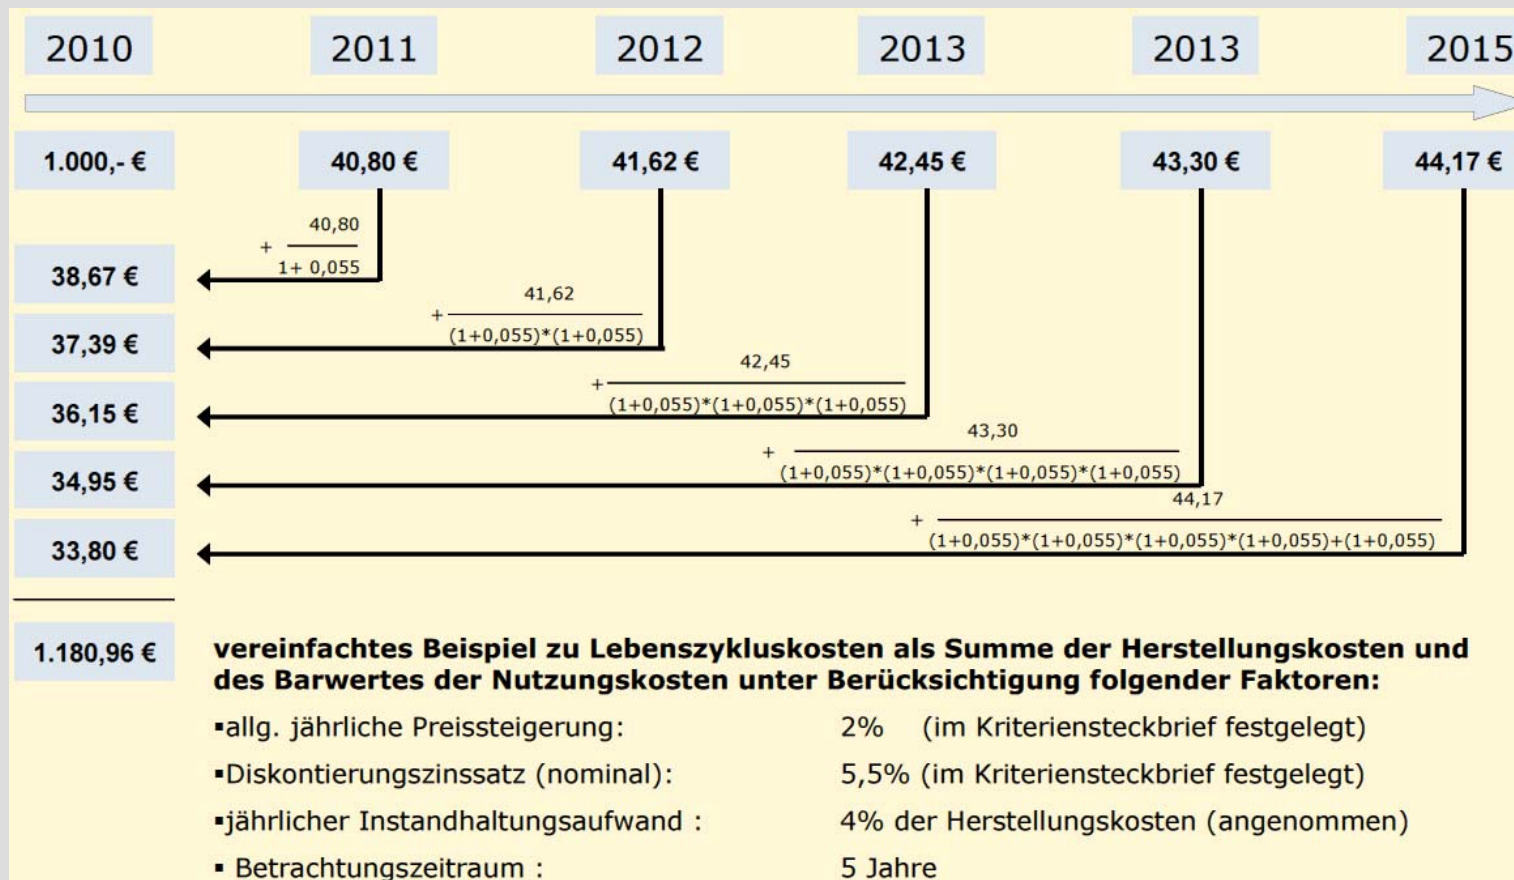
2010 2011 2012 2013 2013 2015

1.000,- € 40,80 € 41,62 € 42,45 € 43,30 € 44,17 €

$+\frac{40,80}{1+0,055}$

38,67 €

$+\frac{41,62}{(1+0,055)*(1+0,055)}$

37,39 €

$+\frac{42,45}{(1+0,055)*(1+0,055)*(1+0,055)}$

36,15 €

$+\frac{43,30}{(1+0,055)*(1+0,055)*(1+0,055)*(1+0,055)}$

34,95 €

$+\frac{44,17}{(1+0,055)*(1+0,055)*(1+0,055)*(1+0,055)+(1+0,055)}$

33,80 €

1.180,96 €

vereinfachtes Beispiel zu Lebenszykluskosten als Summe der Herstellungskosten und des Barwertes der Nutzungskosten unter Berücksichtigung folgender Faktoren:

▪allg. jährliche Preissteigerung: 2% (im Kriteriensteckbrief festgelegt)

▪Diskontierungszinssatz (nominal): 5,5% (im Kriteriensteckbrief festgelegt)

▪jährlicher Instandhaltungsaufwand : 4% der Herstellungskosten (angenommen)

▪ Betrachtungszeitraum : 5 Jahre